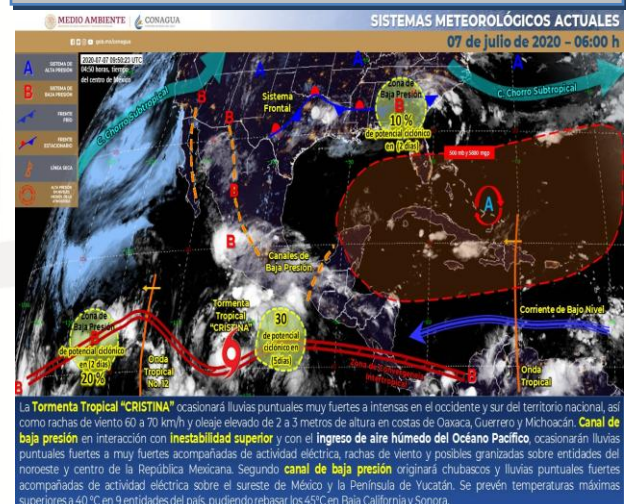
MEDIO AMBIENTE | CONAGUA

gob.mx/conagua

SISTEMAS METEOROLÓGICOS ACTUALES

07 de julio de 2020 – 06:00 h

2020-07-07 09:50:23 UTC
04:50 horas, tiempo del centro de México

A SISTEMA DE ALTA PRESIÓN
B SISTEMA DE BAJA PRESIÓN
FRENTE FRÍO
FRENTE ESTACIONARIO
ONDA SECA
ALTA PRESIÓN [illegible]

C. Chorro Subtropical

Sistema Frontal

Zona de Baja Presión
10 %
de potencial ciclónico en (2 días)

C. Chorro Subtropical

500 mb y 5880 mgp

A

B

B

B

Canales de Baja Presión

B

Tormenta Tropical "CRISTINA"

30
de potencial ciclónico en (5días)

Zona de Baja Presión
de potencial ciclónico en (2 días)
20 %

Onda Tropical No. 12

Zona de Inestabilidad

Corriente de Bajo Nivel

Onda Tropical

B

B

La Tormenta Tropical "CRISTINA" ocasionará lluvias puntuales muy fuertes a intensas en el occidente y sur del territorio nacional, así como rachas de viento 60 a 70 km/h y oleaje elevado de 2 a 3 metros de altura en costas de Oaxaca, Guerrero y Michoacán. Canal de baja presión en interacción con inestabilidad superior y con el ingreso de aire húmedo del Océano Pacífico, ocasionarán lluvias puntuales fuertes a muy fuertes acompañadas de actividad eléctrica, rachas de viento y posibles granizadas sobre entidades del noroeste y centro de la República Mexicana. Segundo canal de baja presión originará chubascos y lluvias puntuales fuertes acompañadas de actividad eléctrica sobre el sureste de México y la Península de Yucatán. Se prevén temperaturas máximas superiores a 40 °C en 9 entidades del país, pudiendo rebasar los 45°C en Baja California y Sonora.